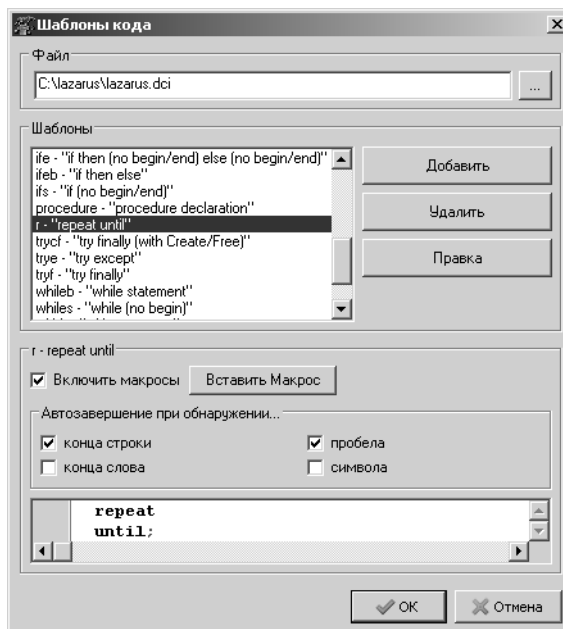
Шаблоны кода

Файл

C:\lazarus\lazarus.dci

...

Шаблоны

ife - "if then (no begin/end) else (no begin/end)"
ifeb - "if then else"
ifs - "if (no begin/end)"
procedure - "procedure declaration"
r - "repeat until"
trycf - "try finally (with Create/Free)"
trye - "try except"
tryf - "try finally"
whileb - "while statement"
whiles - "while (no begin)"

Добавить

Удалить

Правка

r - repeat until

Включить макросы

Вставить Макрос

Автозавершение при обнаружении...

конца строки

пробела

конца слова

символа

repeat
until;

OK

Отмена